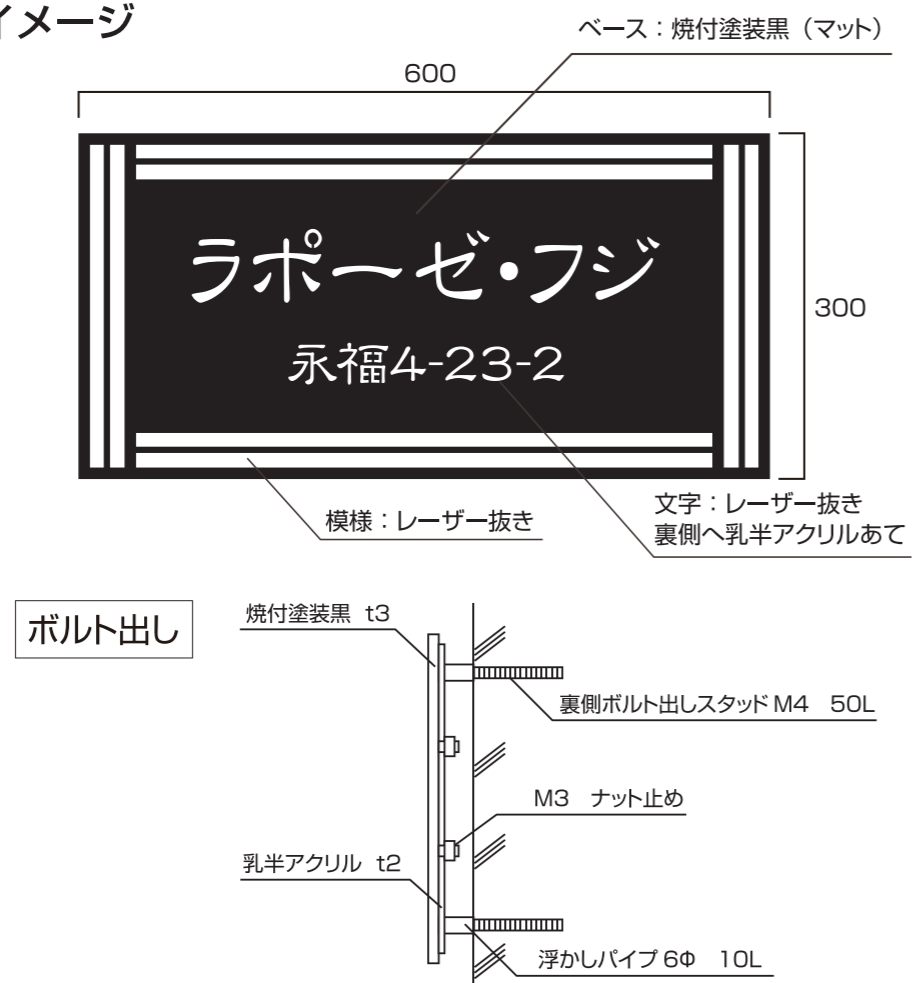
イメージ

ベース：焼付塗装黒（マット）

600

300

ラポーゼ・フジ

永福4-23-2

模様：レーザー抜き

文字：レーザー抜き
裏側へ乳半アクリルあて

ボルト出し

焼付塗装黒 t3

裏側ボルト出しスタッド M4 50L

M3 ナット止め

乳半アクリル t2

浮かしパイプ 6Φ 10L